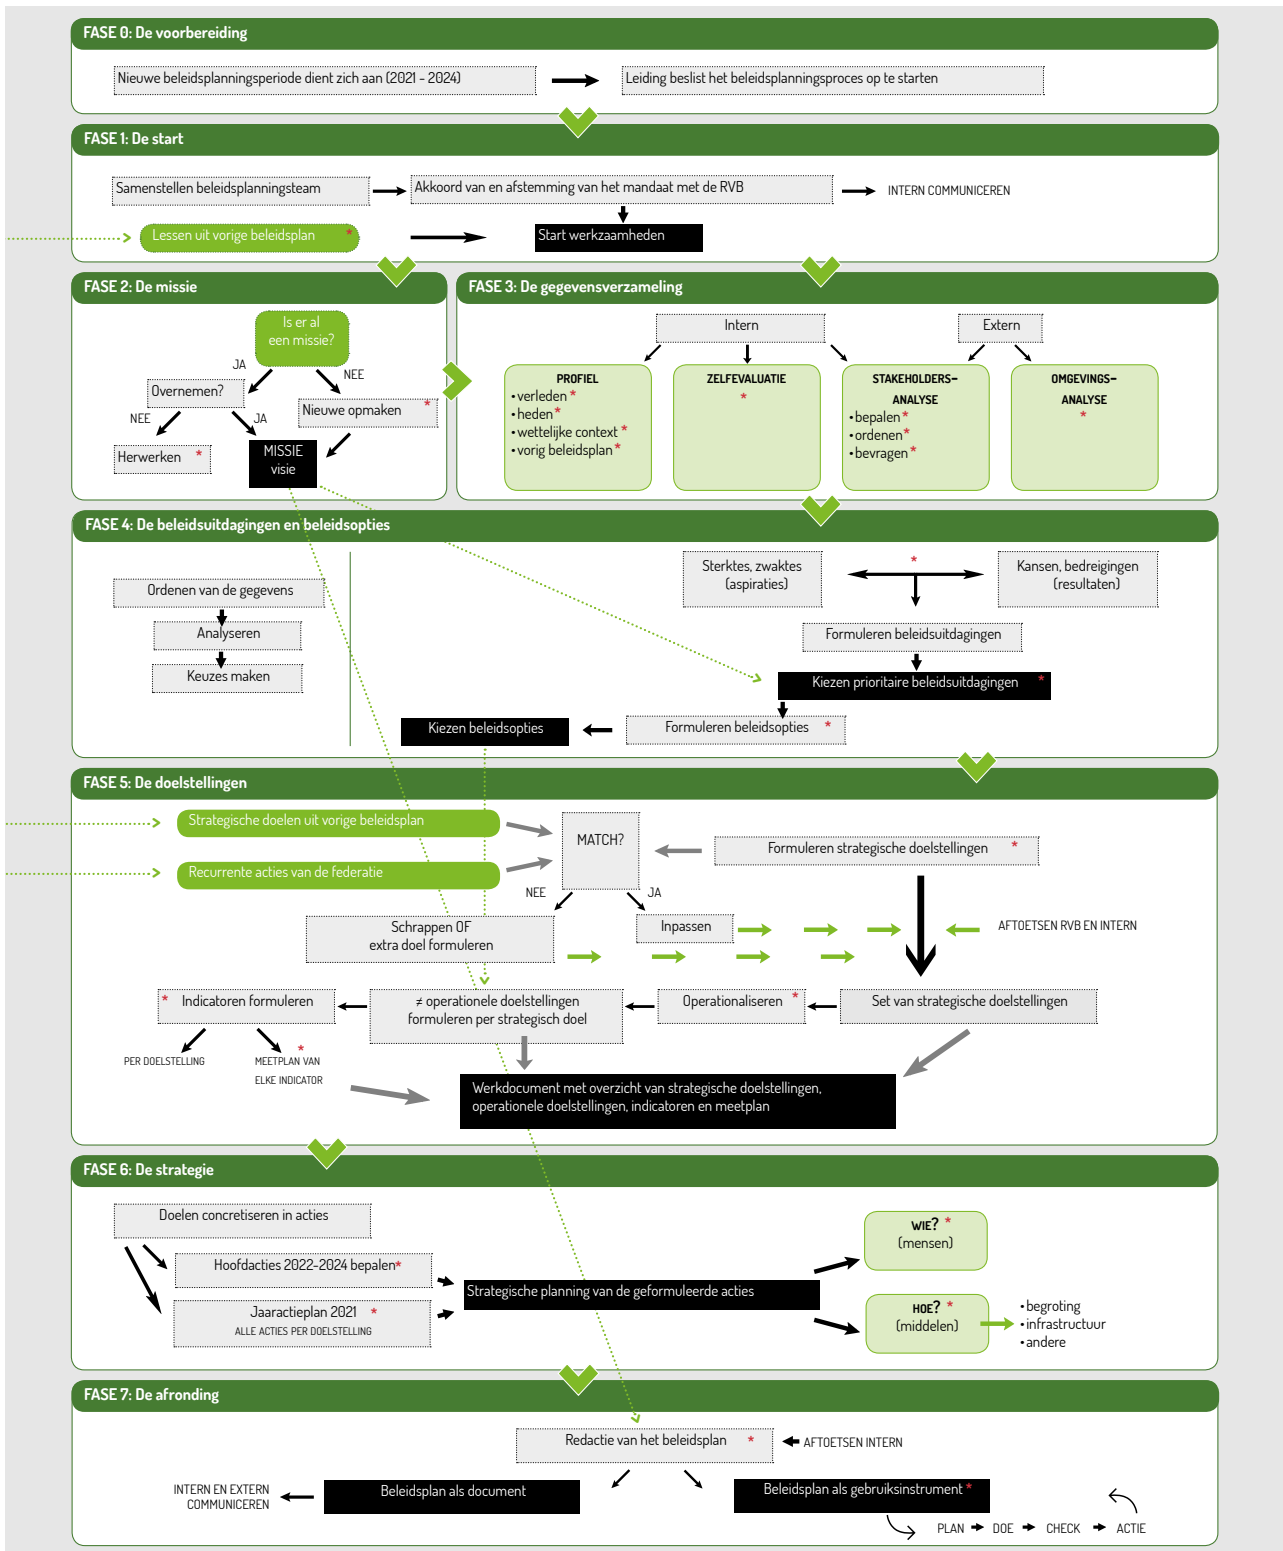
FASE 0: De voorbereiding

Nieuwe beleidsplanningsperiode dient zich aan (2021 - 2024)

Leiding beslist het beleidsplanningsproces op te starten

FASE 1: De start

Samenstellen beleidsplanningsteam

Akkoord van en afstemming van het mandaat met de RVB

INTERN COMMUNICEREN

Lessen uit vorige beleidsplan *

Start werkzaamheden

FASE 2: De missie

Is er al een missie?

JA

NEE

Overnemen?

NEE

JA

Nieuwe opmaken *

Herwerken *

MISSIE visie

FASE 3: De gegevensverzameling

Intern

Extern

PROFIEL
• verleden *
• heden *
• wettelijke context *
• vorig beleidsplan *

ZELFEVALUATIE
*

STAKEHOLDERS-ANALYSE
• bepalen *
• ordenen *
• bevragen *

OMGEVINGS-ANALYSE
*

FASE 4: De beleidsuitdagingen en beleidsopties

Ordenen van de gegevens

Analyseren

Keuzes maken

Sterktes, zwaktes (aspiraties)

*

Kansen, bedreigingen (resultaten)

Formuleren beleidsuitdagingen

Kiezen prioritaire beleidsuitdagingen *

Kiezen beleidsopties

Formuleren beleidsopties *

FASE 5: De doelstellingen

Strategische doelen uit vorige beleidsplan

Recurrente acties van de federatie

MATCH?

Formuleren strategische doelstellingen *

NEE

JA

Schrappen OF extra doel formuleren

Inpassen

AFTOETSEN RVB EN INTERN

* Indicatoren formuleren

≠ operationele doelstellingen formuleren per strategisch doel

Operationaliseren *

Set van strategische doelstellingen

PER DOELSTELLING

* MEETPLAN VAN ELKE INDICATOR

Werkdocument met overzicht van strategische doelstellingen, operationele doelstellingen, indicatoren en meetplan

FASE 6: De strategie

Doelen concretiseren in acties

Hoofdacties 2022-2024 bepalen*

Jaaractieplan 2021 *
ALLE ACTIES PER DOELSTELLING

Strategische planning van de geformuleerde acties

WIE? * (mensen)

HOE? * (middelen)

• begroting
• infrastructuur
• andere

FASE 7: De afronding

Redactie van het beleidsplan *

AFTOETSEN INTERN

INTERN EN EXTERN COMMUNICEREN

Beleidsplan als document

Beleidsplan als gebruiksinstrument *

PLAN → DOE → CHECK → ACTIE